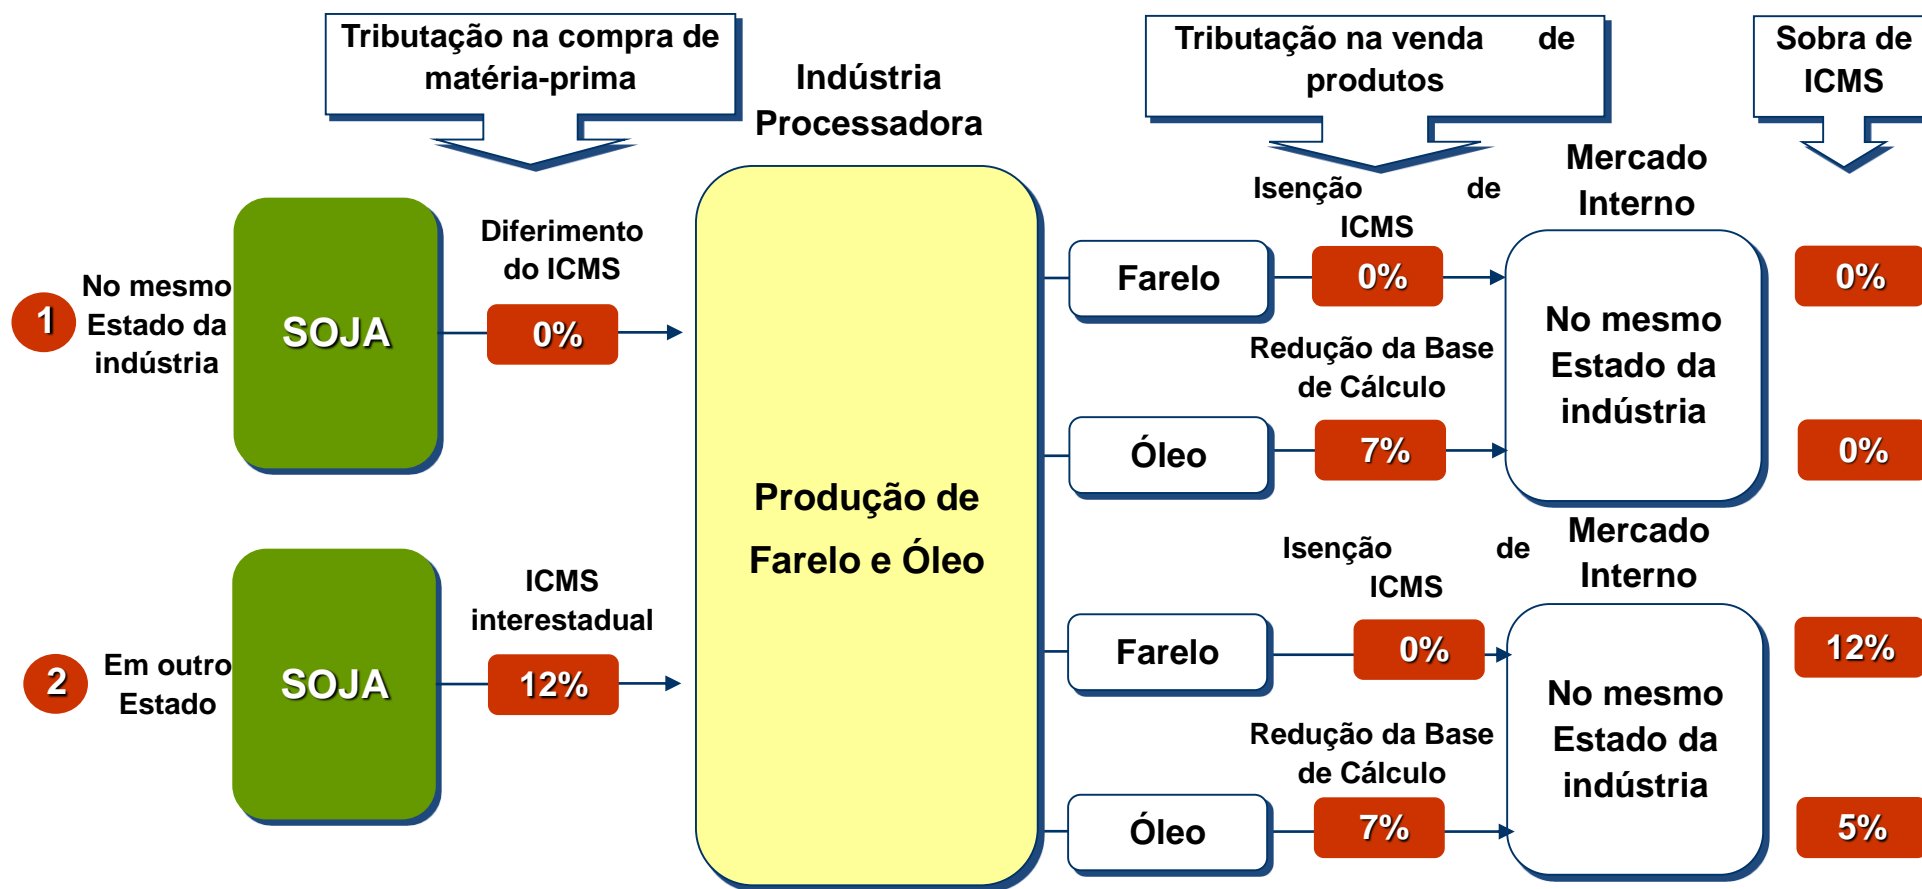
Tributação na compra de matéria-prima

Indústria Processadora

Tributação na venda de produtos

Sobra de ICMS

1 No mesmo Estado da indústria

SOJA

Diferimento do ICMS

0%

Produção de Farelo e Óleo

Farelo

Isenção de ICMS

0%

Mercado Interno

No mesmo Estado da indústria

0%

Óleo

Redução da Base de Cálculo

7%

0%

2 Em outro Estado

SOJA

ICMS interestadual

12%

Farelo

Isenção de ICMS

0%

Mercado Interno

No mesmo Estado da indústria

12%

Óleo

Redução da Base de Cálculo

7%

5%